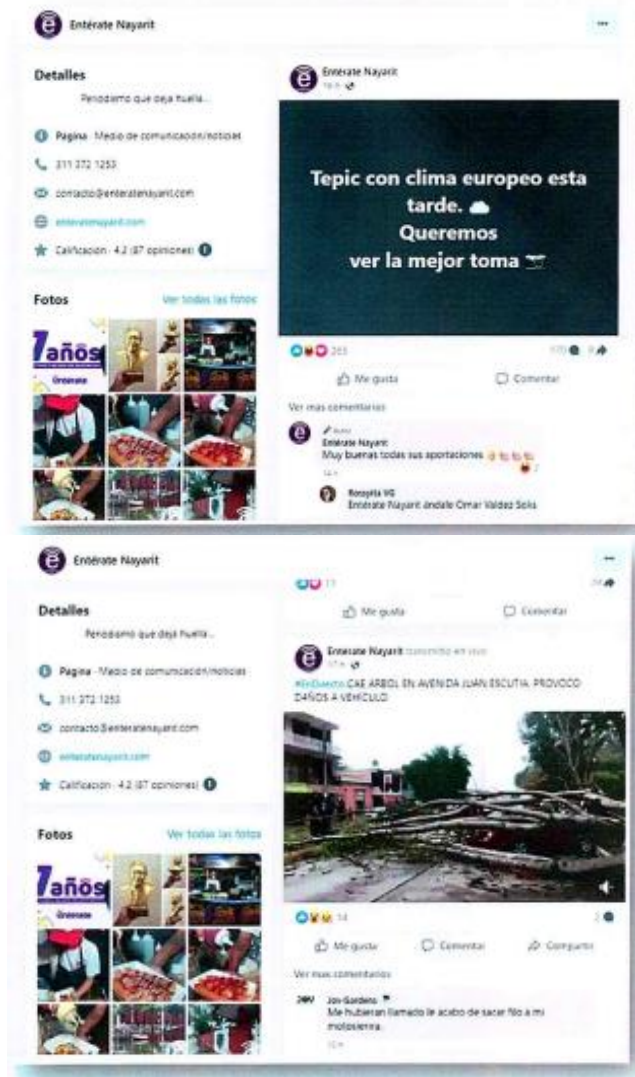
Entérate Nayarit

Detalles

Periodismo que deja huella...

Página · Medio de comunicación/noticias

311 372 1253

contacto@enteratenayarit.com

enteratenayarit.com

Calificación · 4.2 (87 opiniones)

Fotos

Ver todas las fotos

7años

Entérate

Entérate Nayarit

16 h

Tepic con clima europeo esta tarde. ☁
Queremos
ver la mejor toma 📸

203

170

Me gusta

Comentar

Ver más comentarios

Autor
Entérate Nayarit
Muy buenas todas sus aportaciones

Rosyta VG
Entérate Nayarit ándale Omar Valdez Solis

Entérate Nayarit

Detalles

Periodismo que deja huella...

Página · Medio de comunicación/noticias

311 372 1253

contacto@enteratenayarit.com

enteratenayarit.com

Calificación · 4.2 (87 opiniones)

Fotos

Ver todas las fotos

7años

Entérate

11

Me gusta

Comentar

Entérate Nayarit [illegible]
17 h

#EnDirecto CAE ARBOL EN AVENIDA JUAN ESCUTIA, PROVOCO DAÑOS A VEHICULO

14

2

Me gusta

Comentar

Compartir

Ver más comentarios

Jon-Gardens
Me hubieran llamado le acabo de sacar filo a mi motosierra.
12 h